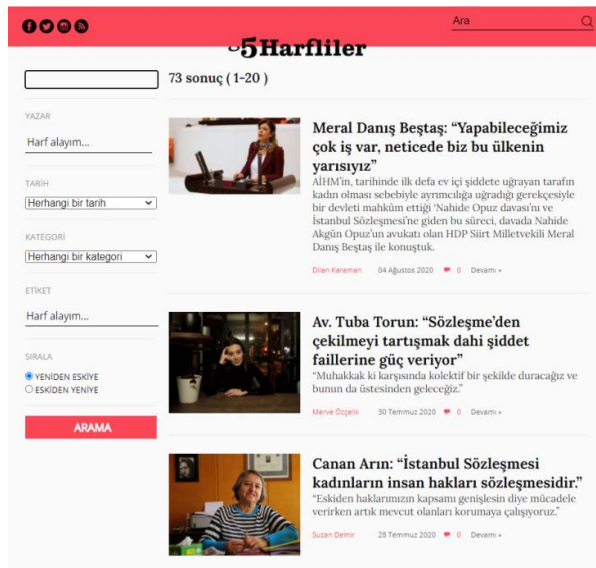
Ara

5Harfliler

73 sonuç ( 1-20 )

YAZAR

Harf alayım...

TARİH

Herhangi bir tarih

KATEGORİ

Herhangi bir kategori

ETİKET

Harf alayım...

SIRALA

YENİDEN ESKİYE
ESKİDEN YENİYE

ARAMA

Meral Danış Beştaş: "Yapabileceğimiz çok iş var, neticede biz bu ülkenin yarısıyız"

AİHM'in, tarihinde ilk defa ev içi şiddete uğrayan tarafın kadın olması sebebiyle ayrımcılığa uğradığı gerekçesiyle bir devleti mahkûm ettiği 'Nahide Opuz davası'nı ve İstanbul Sözleşmesi'ne giden bu süreci, davada Nahide Akgün Opuz'un avukatı olan HDP Siirt Milletvekili Meral Danış Beştaş ile konuştuk.

Dilan Karaman 04 Ağustos 2020 0 Devamı »

Av. Tuba Torun: "Sözleşme'den çekilmeyi tartışmak dahi şiddet faillerine güç veriyor"

"Muhakkak ki karşısında kolektif bir şekilde duracağız ve bunun da üstesinden geleceğiz."

Merve Özçelik 30 Temmuz 2020 0 Devamı »

Canan Arın: "İstanbul Sözleşmesi kadınların insan hakları sözleşmesidir."

"Eskiden haklarımızın kapsamı genişlesin diye mücadele verirken artık mevcut olanları korumaya çalışıyoruz."

Suzan Demir 28 Temmuz 2020 0 Devamı »